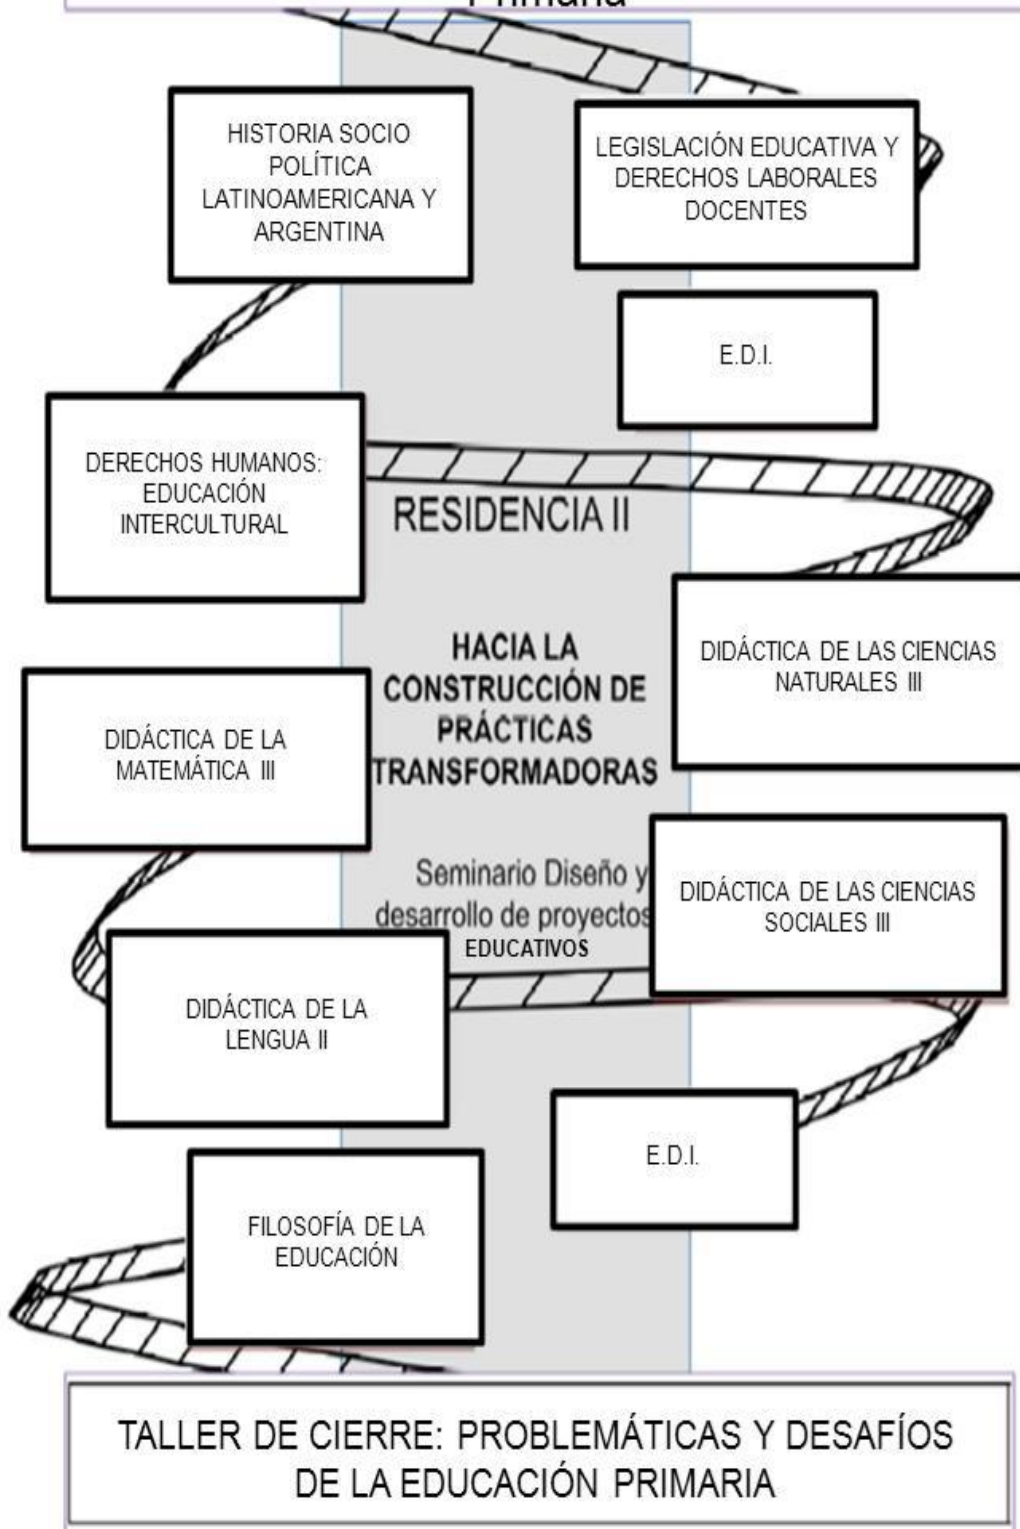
Primaria

HISTORIA SOCIO POLÍTICA LATINOAMERICANA Y ARGENTINA

LEGISLACIÓN EDUCATIVA Y DERECHOS LABORALES DOCENTES

E.D.I.

DERECHOS HUMANOS: EDUCACIÓN INTERCULTURAL

RESIDENCIA II

HACIA LA CONSTRUCCIÓN DE PRÁCTICAS TRANSFORMADORAS

DIDÁCTICA DE LAS CIENCIAS NATURALES III

DIDÁCTICA DE LA MATEMÁTICA III

Seminario Diseño y desarrollo de proyectos EDUCATIVOS

DIDÁCTICA DE LAS CIENCIAS SOCIALES III

DIDÁCTICA DE LA LENGUA II

E.D.I.

FILOSOFÍA DE LA EDUCACIÓN

TALLER DE CIERRE: PROBLEMÁTICAS Y DESAFÍOS DE LA EDUCACIÓN PRIMARIA